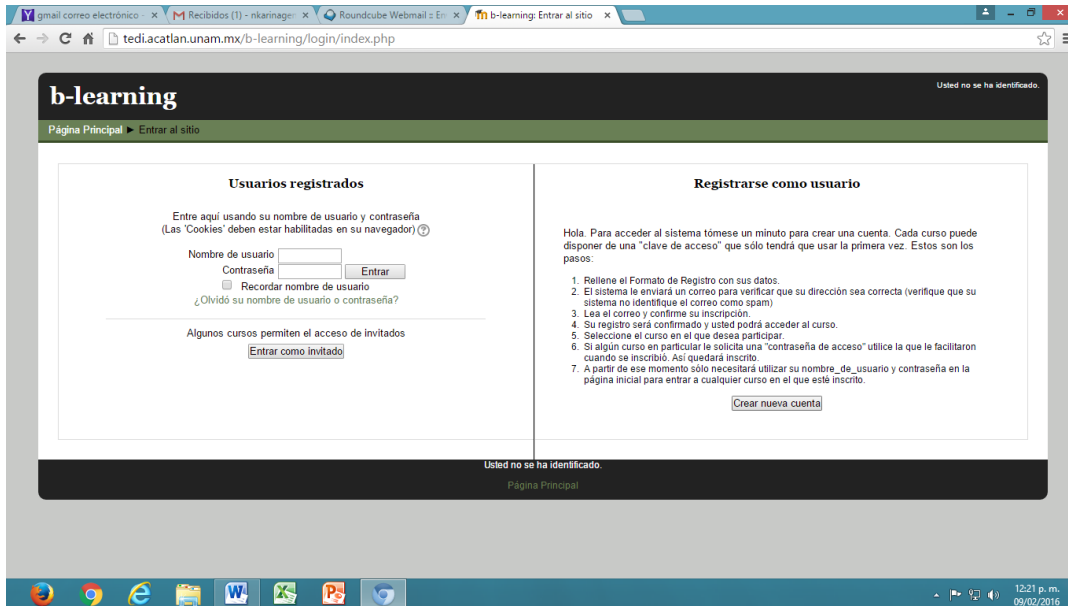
Y gmail correo electrónico - ×
M Recibidos (1) - nkarinagen ×
Roundcube Webmail :: En ×
b-learning: Entrar al sitio ×

tedi.acatlan.unam.mx/b-learning/login/index.php

b-learning

Usted no se ha identificado.

Página Principal ► Entrar al sitio

Usuarios registrados

Entre aquí usando su nombre de usuario y contraseña
(Las 'Cookies' deben estar habilitadas en su navegador)

Nombre de usuario
Contraseña
Entrar
Recordar nombre de usuario
¿Olvidó su nombre de usuario o contraseña?

Algunos cursos permiten el acceso de invitados
Entrar como invitado

Registrarse como usuario

Hola. Para acceder al sistema tómese un minuto para crear una cuenta. Cada curso puede disponer de una "clave de acceso" que sólo tendrá que usar la primera vez. Estos son los pasos:

1. Rellene el Formato de Registro con sus datos.
2. El sistema le enviará un correo para verificar que su dirección sea correcta (verifique que su sistema no identifique el correo como spam)
3. Lea el correo y confirme su inscripción.
4. Su registro será confirmado y usted podrá acceder al curso.
5. Seleccione el curso en el que desea participar.
6. Si algún curso en particular le solicita una "contraseña de acceso" utilice la que le facilitaron cuando se inscribió. Así quedará inscrito.
7. A partir de ese momento sólo necesitará utilizar su nombre_de_usuario y contraseña en la página inicial para entrar a cualquier curso en el que esté inscrito.

Crear nueva cuenta

Usted no se ha identificado.

Página Principal

12:21 p. m.
09/02/2016